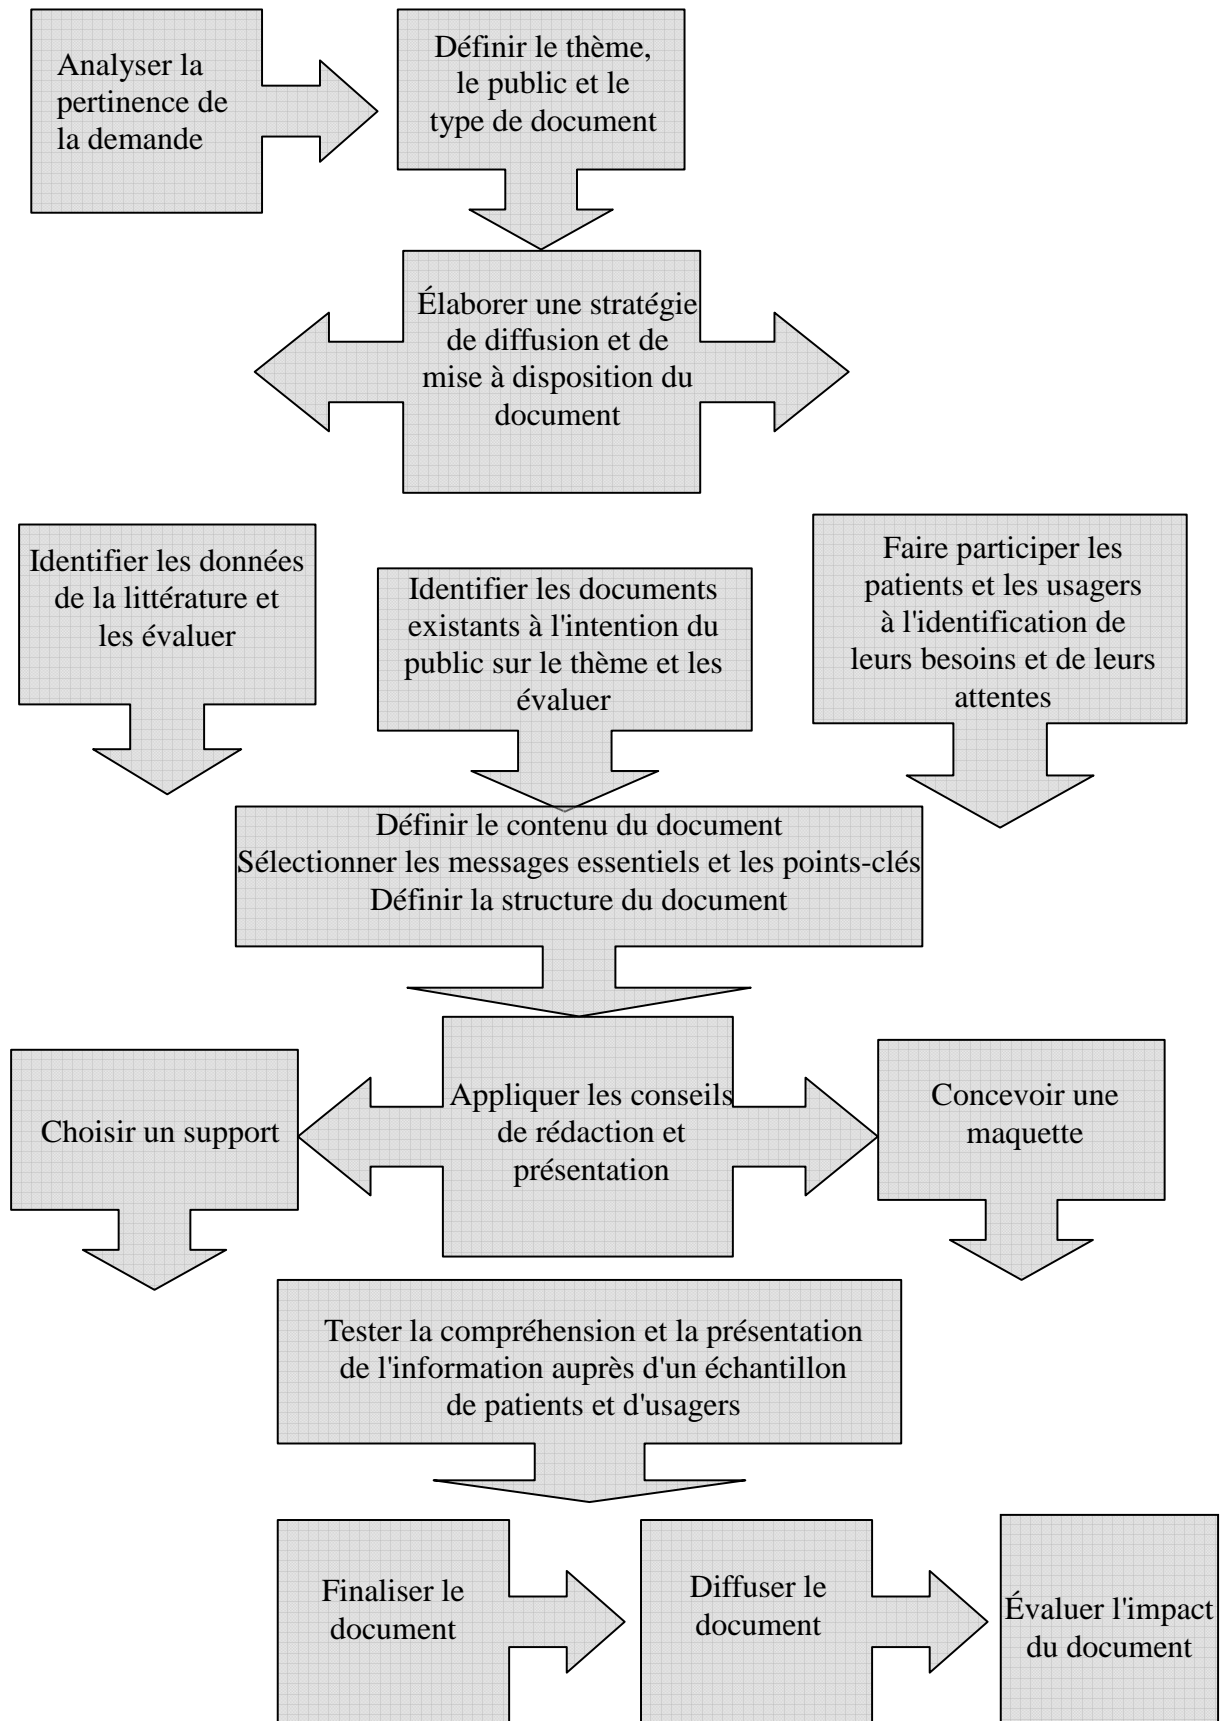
Analyser la pertinence de la demande

Définir le thème, le public et le type de document

Élaborer une stratégie de diffusion et de mise à disposition du document

Identifier les données de la littérature et les évaluer

Identifier les documents existants à l'intention du public sur le thème et les évaluer

Faire participer les patients et les usagers à l'identification de leurs besoins et de leurs attentes

Définir le contenu du document
Sélectionner les messages essentiels et les points-clés
Définir la structure du document

Choisir un support

Appliquer les conseils de rédaction et présentation

Concevoir une maquette

Tester la compréhension et la présentation de l'information auprès d'un échantillon de patients et d'usagers

Finaliser le document

Diffuser le document

Évaluer l'impact du document